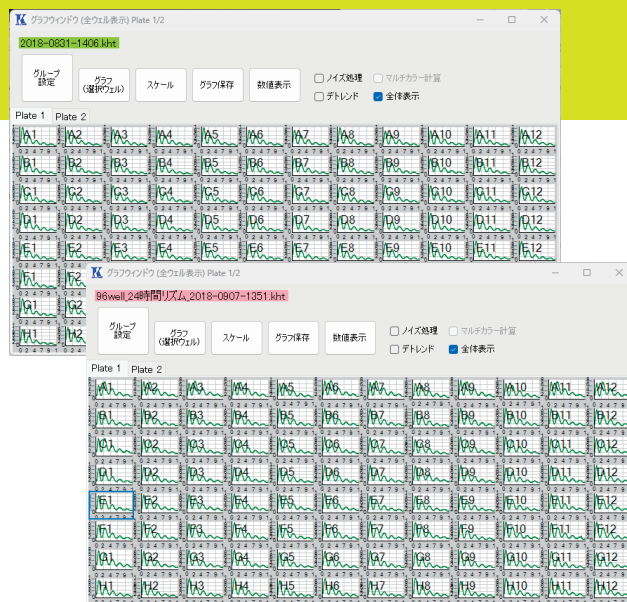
グラフウィンドウ (全ウェル表示) Plate 1/2

2018-0831-1406.kht

グループ設定

グラフ (選択ウェル)

スケール

グラフ保存

数値表示

ノイズ処理

マルチカラー計算

デトレンド

全体表示

Plate 1

Plate 2

A1 A2 A3 A4 A5 A6 A7 A8 A9 A10 A11 A12
B1 B2 B3 B4 B5 B6 B7 B8 B9 B10 B11 B12
C1 C2 C3 C4 C5 C6 C7 C8 C9 C10 C11 C12
D1 D2 D3 D4 D5 D6 D7 D8 D9 D10 D11 D12
E1 E2 E3 E4 E5 E6 E7 E8 E9 E10 E11 E12
F1 F2
G1 G2
H1 H2

グラフウィンドウ (全ウェル表示) Plate 1/2

96well_24時間リズム_2018-0907-1351.kht

グループ設定

グラフ (選択ウェル)

スケール

グラフ保存

数値表示

ノイズ処理

マルチカラー計算

デトレンド

全体表示

Plate 1

Plate 2

A1 A2 A3 A4 A5 A6 A7 A8 A9 A10 A11 A12
B1 B2 B3 B4 B5 B6 B7 B8 B9 B10 B11 B12
C1 C2 C3 C4 C5 C6 C7 C8 C9 C10 C11 C12
D1 D2 D3 D4 D5 D6 D7 D8 D9 D10 D11 D12
E1 E2 E3 E4 E5 E6 E7 E8 E9 E10 E11 E12
F1 F2 F3 F4 F5 F6 F7 F8 F9 F10 F11 F12
G1 G2 G3 G4 G5 G6 G7 G8 G9 G10 G11 G12
H1 H2 H3 H4 H5 H6 H7 H8 H9 H10 H11 H12